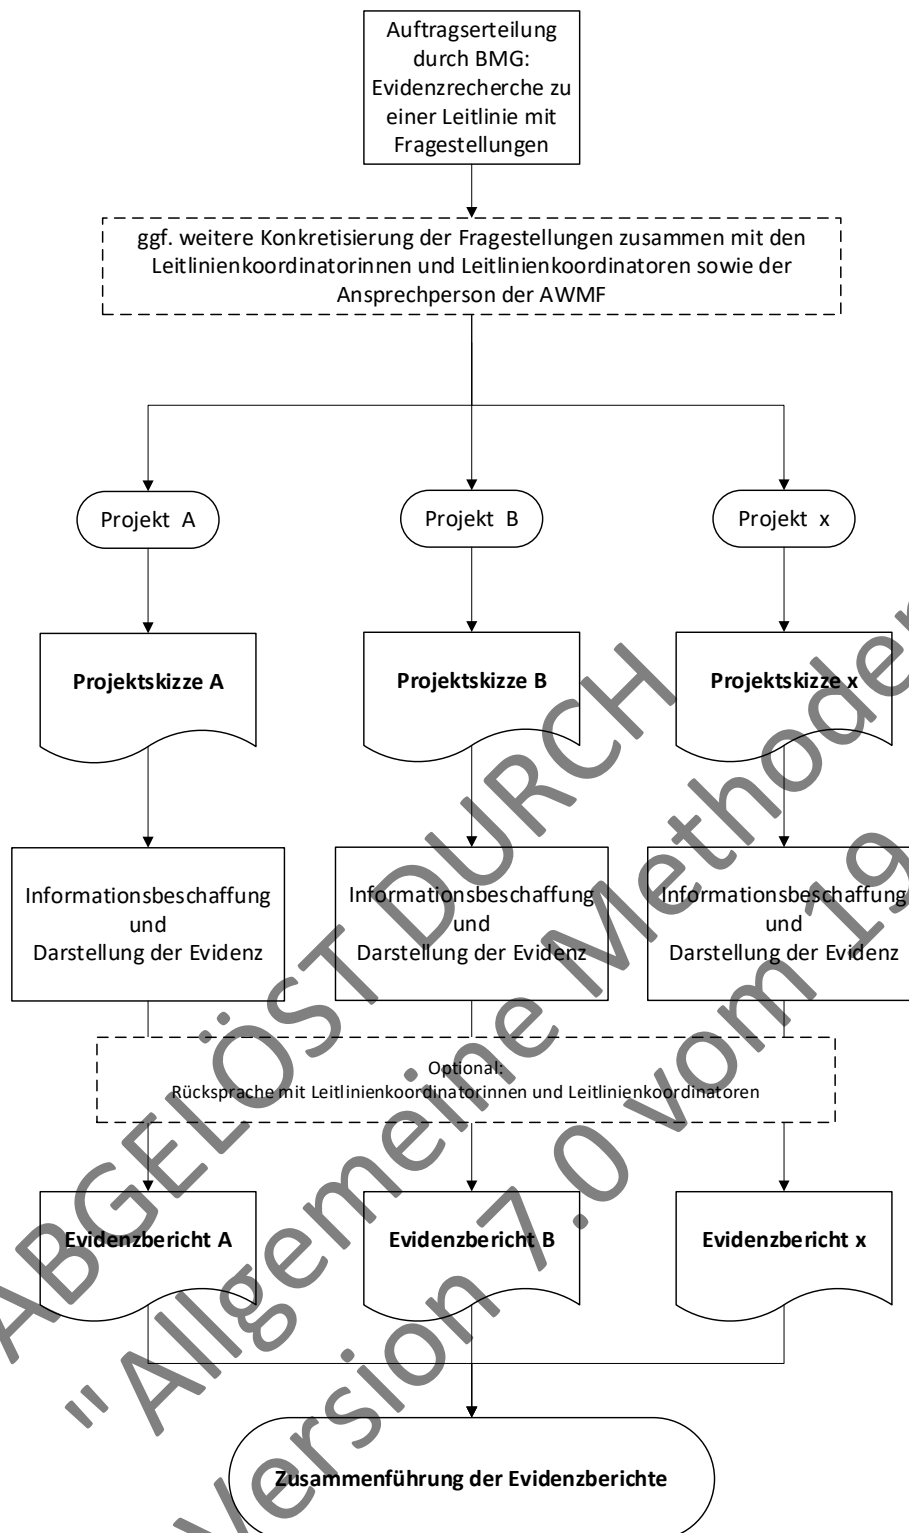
Auftragserteilung durch BMG: Evidenzrecherche zu einer Leitlinie mit Fragestellungen

ggf. weitere Konkretisierung der Fragestellungen zusammen mit den Leitlinienkoordinatorinnen und Leitlinienkoordinatoren sowie der Ansprechperson der AWMF

Projekt A

Projekt B

Projekt x

Projektskizze A

Projektskizze B

Projektskizze x

Informationsbeschaffung und Darstellung der Evidenz

Informationsbeschaffung und Darstellung der Evidenz

Informationsbeschaffung und Darstellung der Evidenz

Optional:
Rücksprache mit Leitlinienkoordinatorinnen und Leitlinienkoordinatoren

Evidenzbericht A

Evidenzbericht B

Evidenzbericht x

Zusammenführung der Evidenzberichte

ABGELÖST DURCH
" Allgemeine Methoden
Version 7.0 vom 19